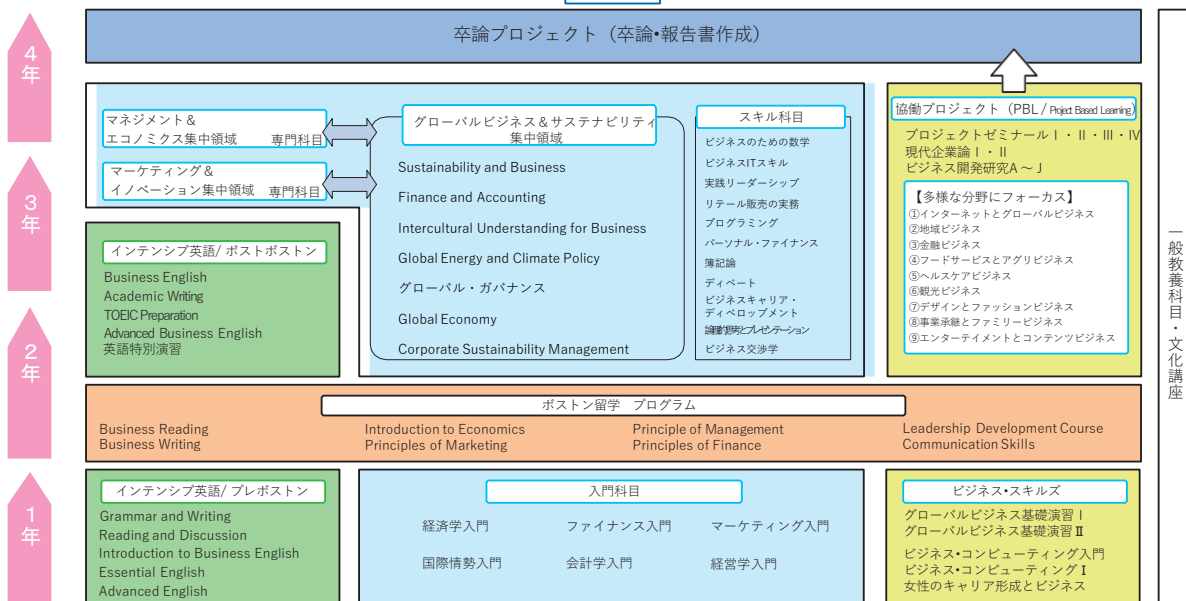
4年

卒論プロジェクト（卒論•報告書作成）

マネジメント＆
エコノミクス集中領域　専門科目

マーケティング＆
イノベーション集中領域　専門科目

グローバルビジネス＆サステナビリティ
集中領域

Sustainability and Business
Finance and Accounting
Intercultural Understanding for Business
Global Energy and Climate Policy
グローバル・ガバナンス
Global Economy
Corporate Sustainability Management

スキル科目
ビジネスのための数学
ビジネスITスキル
実践リーダーシップ
リテール販売の実務
プログラミング
パーソナル・ファイナンス
簿記論
ディベート
ビジネスキャリア・ディベロップメント
論理的思考とプレゼンテーション
ビジネス交渉学

協働プロジェクト（PBL／Project Based Learning）
プロジェクトゼミナールⅠ・Ⅱ・Ⅲ・Ⅳ
現代企業論Ⅰ・Ⅱ
ビジネス開発研究A～J

【多様な分野にフォーカス】
①インターネットとグローバルビジネス
②地域ビジネス
③金融ビジネス
④フードサービスとアグリビジネス
⑤ヘルスケアビジネス
⑥観光ビジネス
⑦デザインとファッションビジネス
⑧事業承継とファミリービジネス
⑨エンターテイメントとコンテンツビジネス

3年

インテンシブ英語/ ポストボストン
Business English
Academic Writing
TOEIC Preparation
Advanced Business English
英語特別演習

2年

ボストン留学　プログラム
Business Reading
Business Writing
Introduction to Economics
Principles of Marketing
Principle of Management
Principles of Finance
Leadership Development Course
Communication Skills

1年

インテンシブ英語/ プレボストン
Grammar and Writing
Reading and Discussion
Introduction to Business English
Essential English
Advanced English

入門科目
経済学入門　ファイナンス入門　マーケティング入門
国際情勢入門　会計学入門　経営学入門

ビジネス•スキルズ
グローバルビジネス基礎演習Ⅰ
グローバルビジネス基礎演習Ⅱ
ビジネス•コンピューティング入門
ビジネス•コンピューティングⅠ
女性のキャリア形成とビジネス

一般教養科目・文化講座